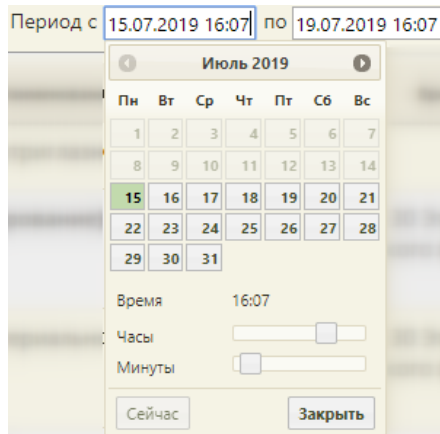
Период с 15.07.2019 16:07 по 19.07.2019 16:07

Июль 2019

| Пн | Вт | Ср | Чт | Пт | Сб | Вс |
|---|---|---|---|---|---|---|
| 1 | 2 | 3 | 4 | 5 | 6 | 7 |
| 8 | 9 | 10 | 11 | 12 | 13 | 14 |
| 15 | 16 | 17 | 18 | 19 | 20 | 21 |
| 22 | 23 | 24 | 25 | 26 | 27 | 28 |
| 29 | 30 | 31 | | | | |

Время 16:07

Часы

Минуты

Сейчас

Закрыть